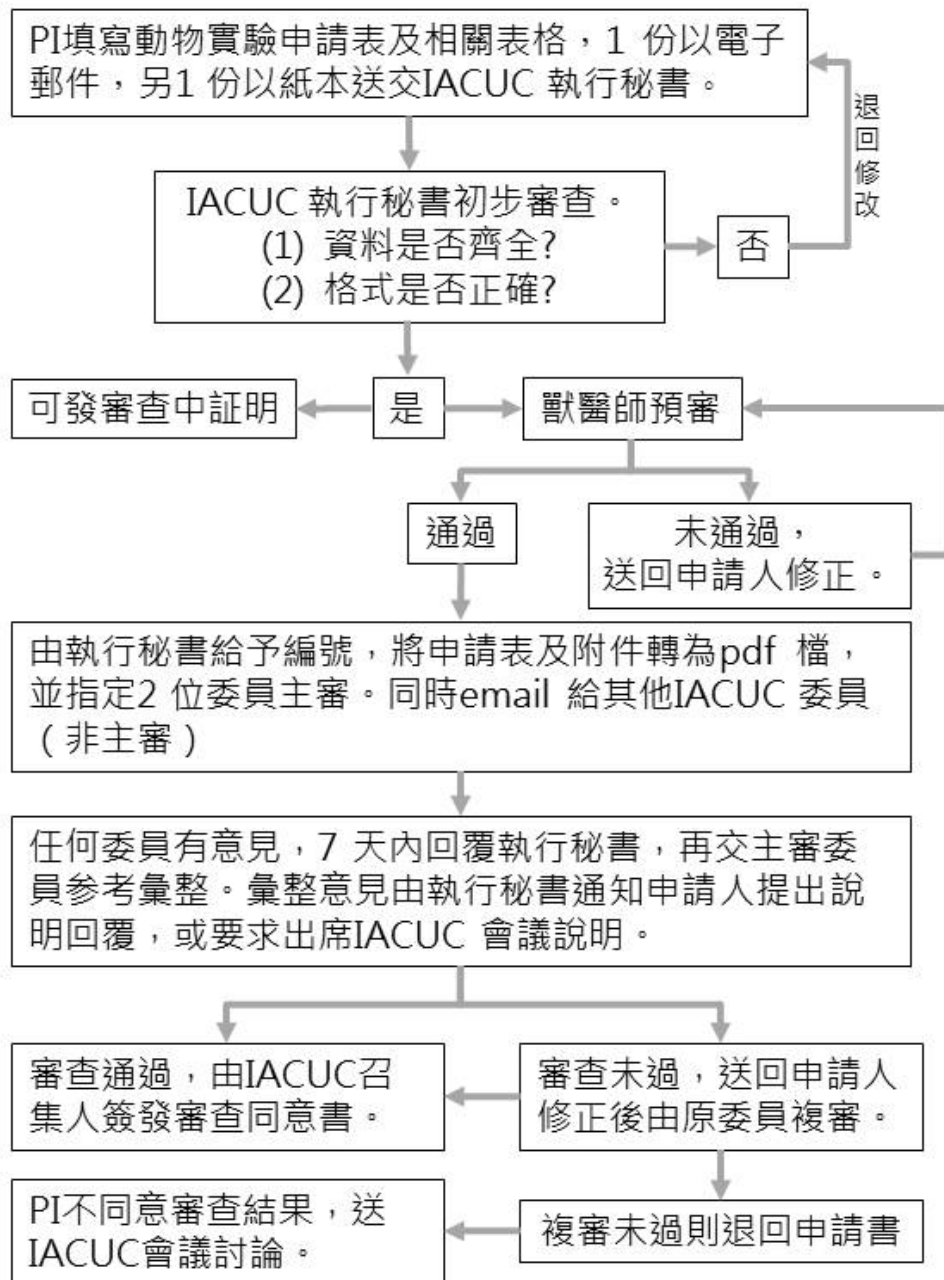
PI填寫動物實驗申請表及相關表格，1 份以電子郵件，另1 份以紙本送交IACUC 執行秘書。

退回修改

IACUC 執行秘書初步審查。
(1) 資料是否齊全?
(2) 格式是否正確?

否

可發審查中証明

是

獸醫師預審

通過

未通過，送回申請人修正。

由執行秘書給予編號，將申請表及附件轉為pdf 檔，並指定2 位委員主審。同時email 給其他IACUC 委員（非主審）

任何委員有意見，7 天內回覆執行秘書，再交主審委員參考彙整。彙整意見由執行秘書通知申請人提出說明回覆，或要求出席IACUC 會議說明。

審查通過，由IACUC召集人簽發審查同意書。

審查未過，送回申請人修正後由原委員複審。

PI不同意審查結果，送IACUC會議討論。

複審未過則退回申請書